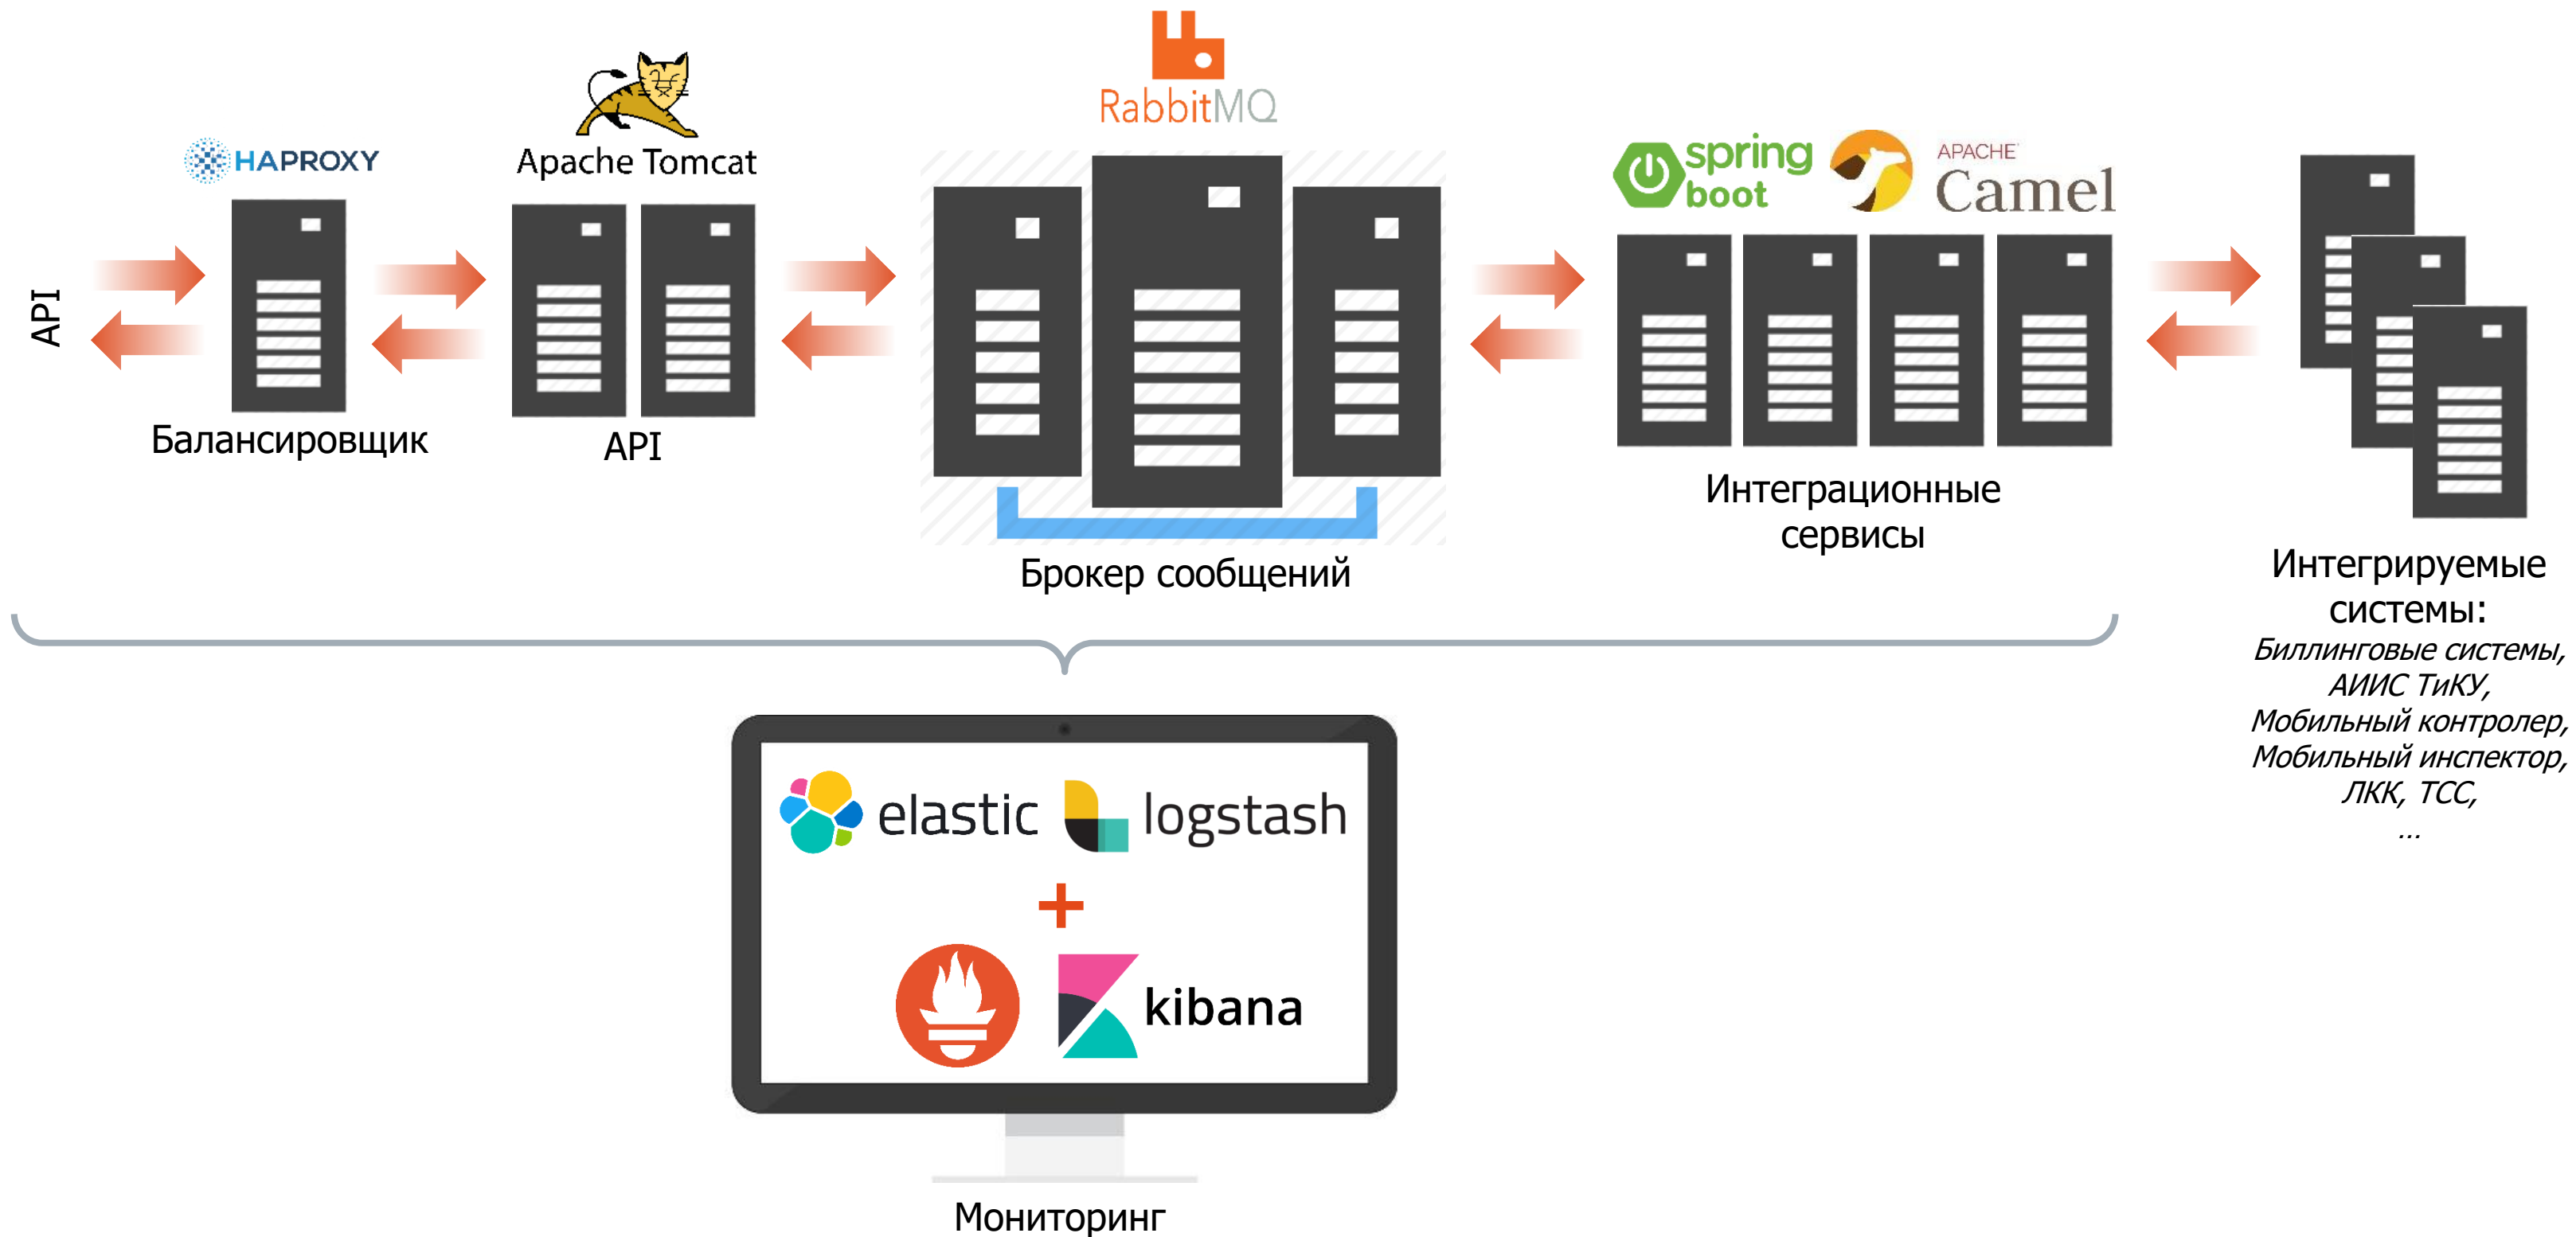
API

HAPROXY

Балансировщик

Apache Tomcat

API

RabbitMQ

Брокер сообщений

spring boot

APACHE Camel

Интеграционные сервисы

Интегрируемые системы:

*Биллинговые системы,*
*АИИС ТиКУ,*
*Мобильный контролер,*
*Мобильный инспектор,*
*ЛКК, ТСС,*
*...*

elastic

logstash

+

kibana

Мониторинг